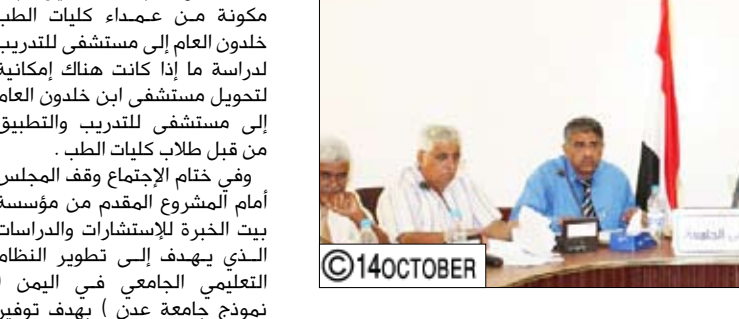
مكونة من عمداء كليات الطب
خلدون العام إلى مستشفى للتدريب
لدراسة ما إذا كانت هناك إمكانية
لتحويل مستشفى ابن خلدون العام
إلى مستشفى للتدريب والتطبيق
من قبل طلاب كليات الطب .

وفي ختام الإجتماع وقف المجلس
أمام المشروع المقدم من مؤسسة
بيت الخبرة للإستشارات والدراسات
الذي يهدف إلى تطوير النظام
التعليمي الجامعي في اليمن (
نموذج جامعة عدن ) بهدف توفير

©14OCTOBER